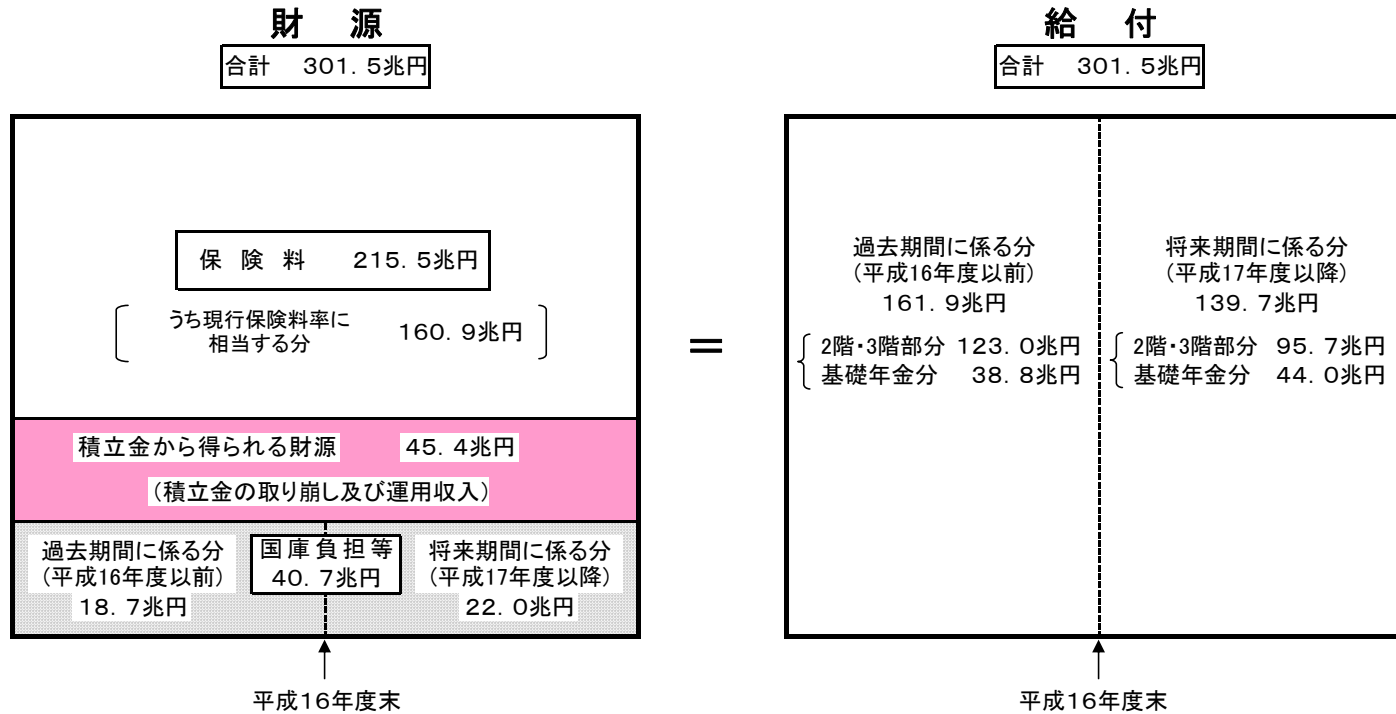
財　源

合計　301．5兆円

保 険 料　215．5兆円

うち現行保険料率に相当する分　160．9兆円

積立金から得られる財源　45．4兆円

（積立金の取り崩し及び運用収入）

過去期間に係る分（平成16年度以前）18．7兆円

国庫負担等 40．7兆円

将来期間に係る分（平成17年度以降）22．0兆円

平成16年度末

＝

給　付

合計　301．5兆円

過去期間に係る分（平成16年度以前）161．9兆円

2階・3階部分 123．0兆円
基礎年金分　38．8兆円

将来期間に係る分（平成17年度以降）139．7兆円

2階・3階部分　95．7兆円
基礎年金分　44．0兆円

平成16年度末